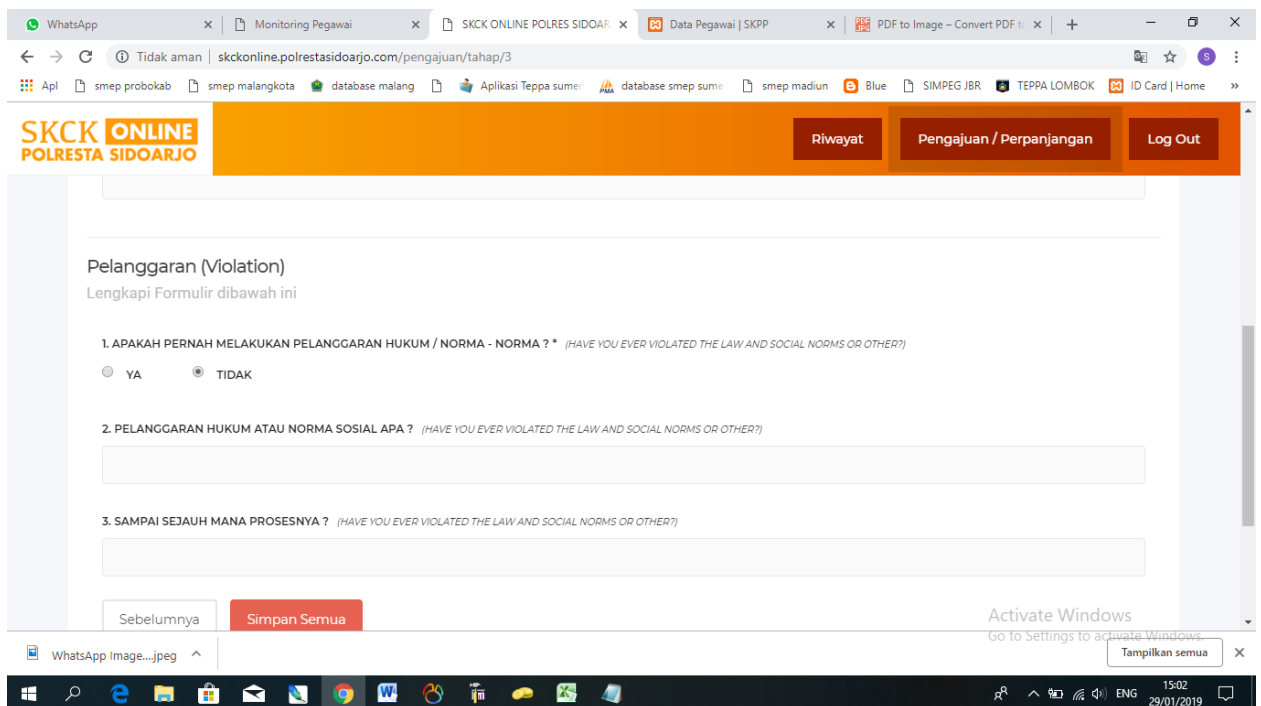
WhatsApp ×
Monitoring Pegawai ×
SKCK ONLINE POLRES SIDOAR ×
Data Pegawai | SKPP ×
PDF to Image – Convert PDF t ×
+

Tidak aman | skckonline.polrestasidoarjo.com/pengajuan/tahap/3

Apl  smep probokab  smep malangkota  database malang  Aplikasi Teppa sumer  database smep sume  smep madiun  Blue  SIMPEG JBR  TEPPA LOMBOK  ID Card | Home  »

SKCK ONLINE
POLRESTA SIDOARJO

Riwayat
Pengajuan / Perpanjangan
Log Out

Pelanggaran (Violation)
Lengkapi Formulir dibawah ini

1. APAKAH PERNAH MELAKUKAN PELANGGARAN HUKUM / NORMA - NORMA ? * (HAVE YOU EVER VIOLATED THE LAW AND SOCIAL NORMS OR OTHER?)

YA
TIDAK

2. PELANGGARAN HUKUM ATAU NORMA SOSIAL APA ? (HAVE YOU EVER VIOLATED THE LAW AND SOCIAL NORMS OR OTHER?)

3. SAMPAI SEJAUH MANA PROSESNYA ? (HAVE YOU EVER VIOLATED THE LAW AND SOCIAL NORMS OR OTHER?)

Sebelumnya
Simpan Semua

Activate Windows
Go to Settings to activate Windows.

WhatsApp Image....jpeg
Tampilkan semua

ENG
15:02
29/01/2019